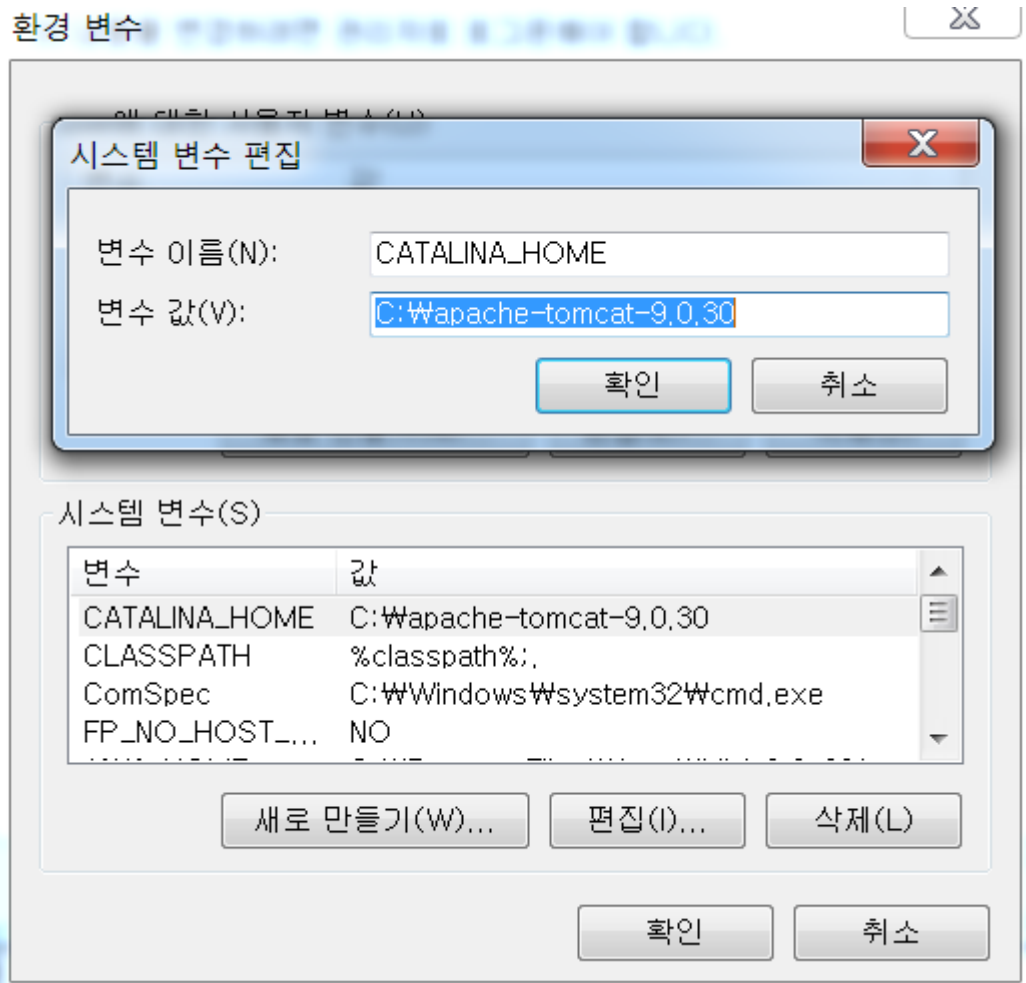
환경 변수 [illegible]

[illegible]

시스템 변수 편집

변수 이름(N): CATALINA_HOME

변수 값(V): C:₩apache-tomcat-9.0.30

확인 취소

시스템 변수(S)

| 변수 | 값 |
|---|---|
| CATALINA_HOME | C:₩apache-tomcat-9.0.30 |
| CLASSPATH | %classpath%;. |
| ComSpec | C:₩Windows₩system32₩cmd.exe |
| FP_NO_HOST_... | NO |

새로 만들기(W)... 편집(I)... 삭제(L)

확인 취소